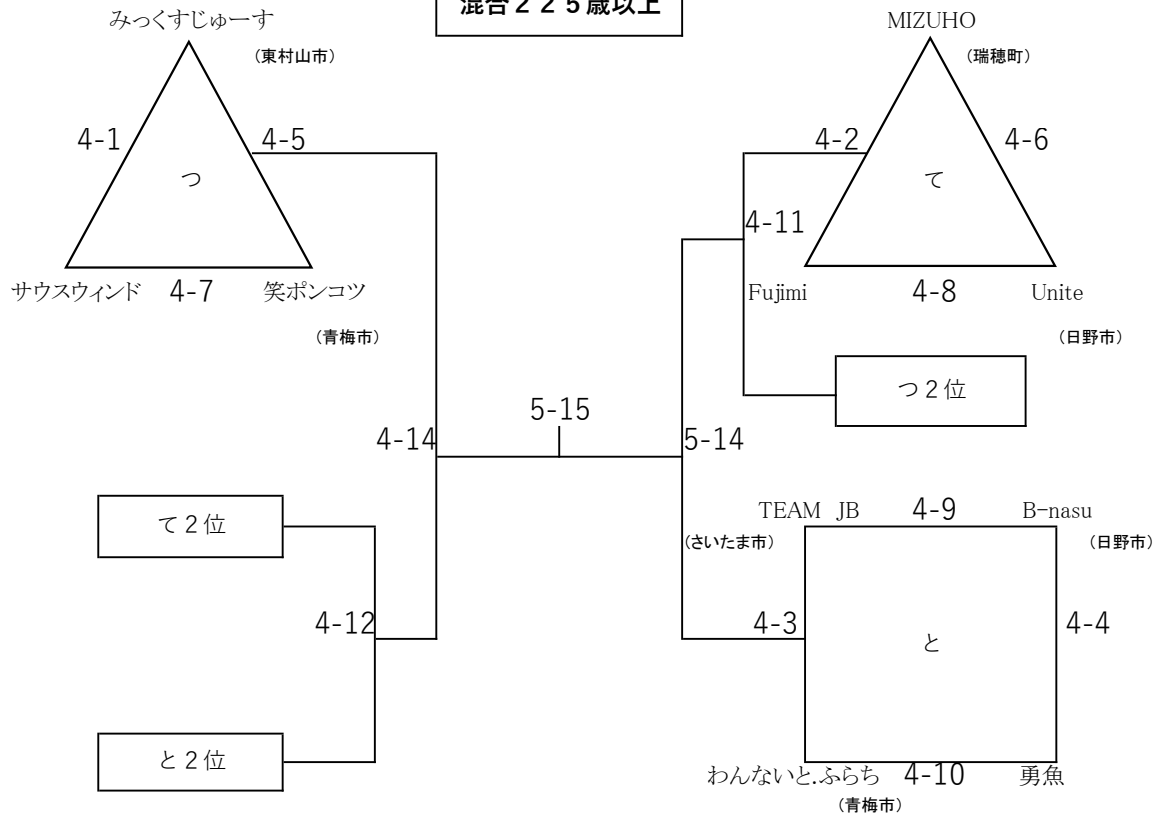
混合２２５歳以上

みっくすじゅーす
（東村山市）
4-1
4-5
つ
サウスウィンド
4-7
笑ポンコツ
（青梅市）

MIZUHO
（瑞穂町）
4-2
4-6
て
4-11
Fujimi
4-8
Unite
（日野市）

つ２位

5-15
4-14
5-14

て２位

4-12

と２位

TEAM JB
4-9
B-nasu
（さいたま市）
（日野市）
4-3
と
4-4
わんないと.ふらち
4-10
勇魚
（青梅市）